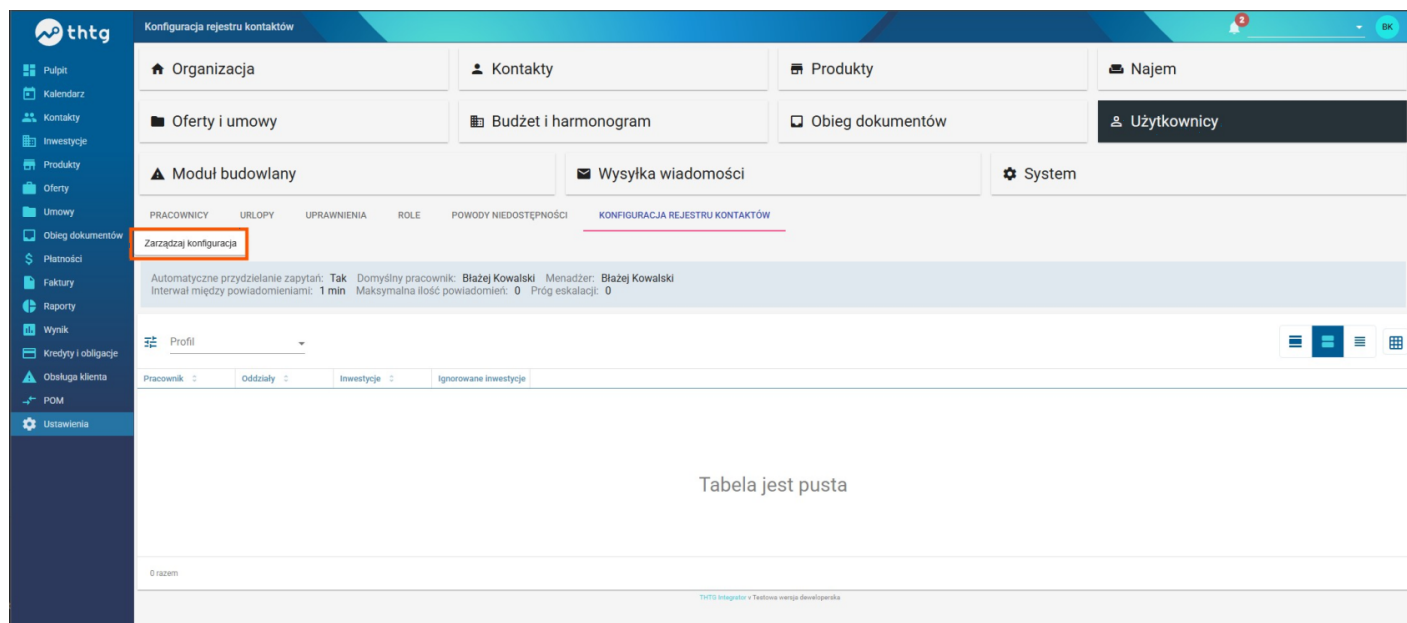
thtg

Pulpit
Kalendarz
Kontakty
Inwestycje
Produkty
Oferty
Umowy
Obieg dokumentów
Płatności
Faktury
Raporty
Wynik
Kredyty i obligacje
Obsługa klienta
POM
Ustawienia

Konfiguracja rejestru kontaktów

2

BK

Organizacja
Kontakty
Produkty
Najem
Oferty i umowy
Budżet i harmonogram
Obieg dokumentów
Użytkownicy
Moduł budowlany
Wysyłka wiadomości
System

PRACOWNICY URLOPY UPRAWNIENIA ROLE POWODY NIEDOSTĘPNOŚCI KONFIGURACJA REJESTRU KONTAKTÓW

Zarządzaj konfiguracja

Automatyczne przydzielanie zapytań: Tak Domyślny pracownik: Błażej Kowalski Menadżer: Błażej Kowalski
Interwał między powiadomieniami: 1 min Maksymalna ilość powiadomień: 0 Próg eskalacji: 0

Profil

| Pracownik | Oddziały | Inwestycje | Ignorowane inwestycje |
|---|---|---|---|

Tabela jest pusta

0 razem

THTG Integrator v Testowa wersja deweloperska